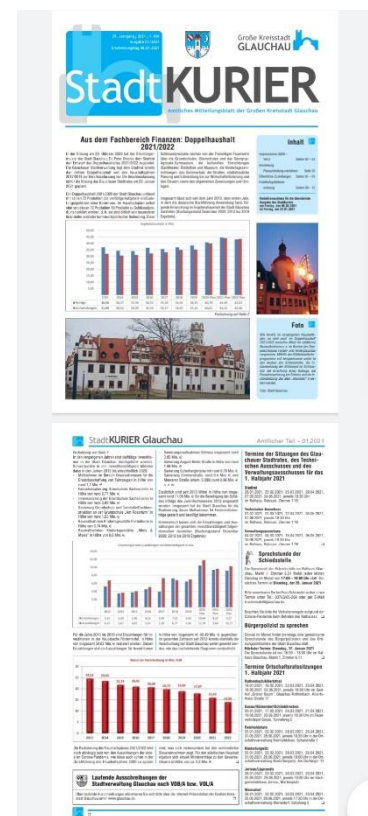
StadtKURIER

Große Kreisstadt GLAUCHAU

Amtliches Mitteilungsblatt der Großen Kreisstadt Glauchau

Aus dem Fachbereich Finanzen: Doppelhaushalt 2021/2022

Inhalt

Foto

StadtKURIER Glauchau

Amtlicher Teil – 01/2021

Termine der Sitzungen des Glauchauer Stadtrates, des Technischen Ausschusses und des Verwaltungsausschusses für das 1. Halbjahr 2021

Sprechstunde der Schiedsstelle

Bürgerpolizist zu sprechen

Termine Ortschaftsratssitzungen 1. Halbjahr 2021

Laufende Ausschreibungen der Stadtverwaltung Glauchau nach VOB/A bzw. VOL/A

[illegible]